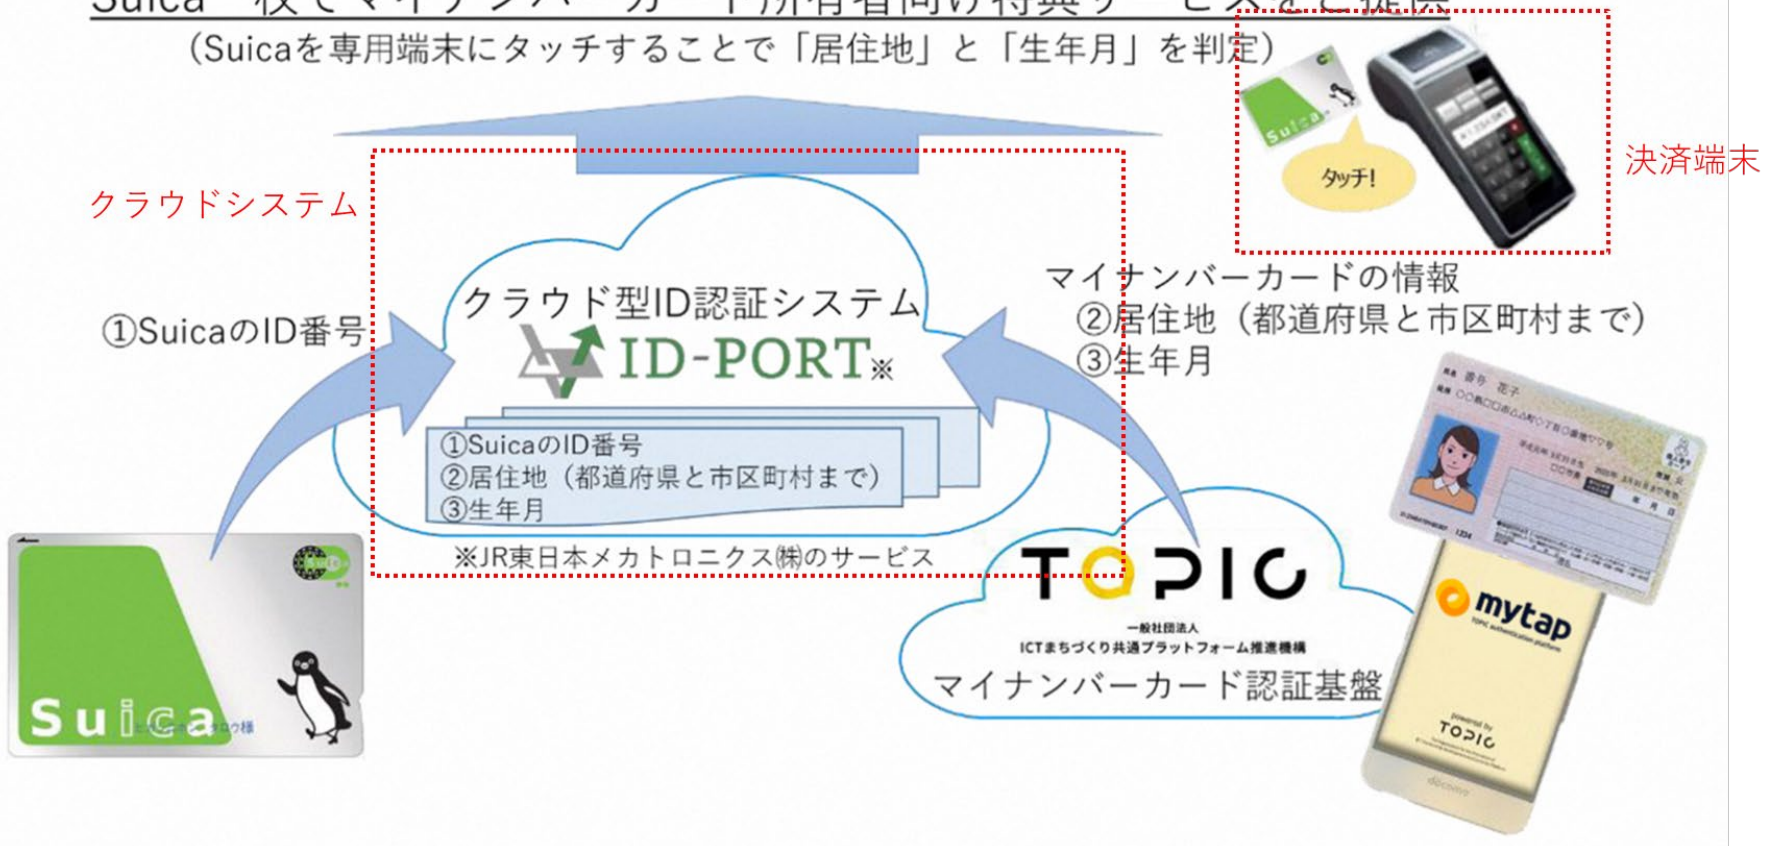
Suica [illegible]でマイナンバーカード所有者向け特典サービスなどを提供
（Suicaを専用端末にタッチすることで「居住地」と「生年月」を判定）

タッチ!

決済端末

クラウドシステム

クラウド型ID認証システム
ID-PORT※

①SuicaのID番号

①SuicaのID番号
②居住地（都道府県と市区町村まで）
③生年月

※JR東日本メカトロニクス㈱のサービス

マイナンバーカードの情報
②居住地（都道府県と市区町村まで）
③生年月

TOPIC
一般社団法人
ICTまちづくり共通プラットフォーム推進機構
マイナンバーカード認証基盤

mytap
TOPIC

Suica